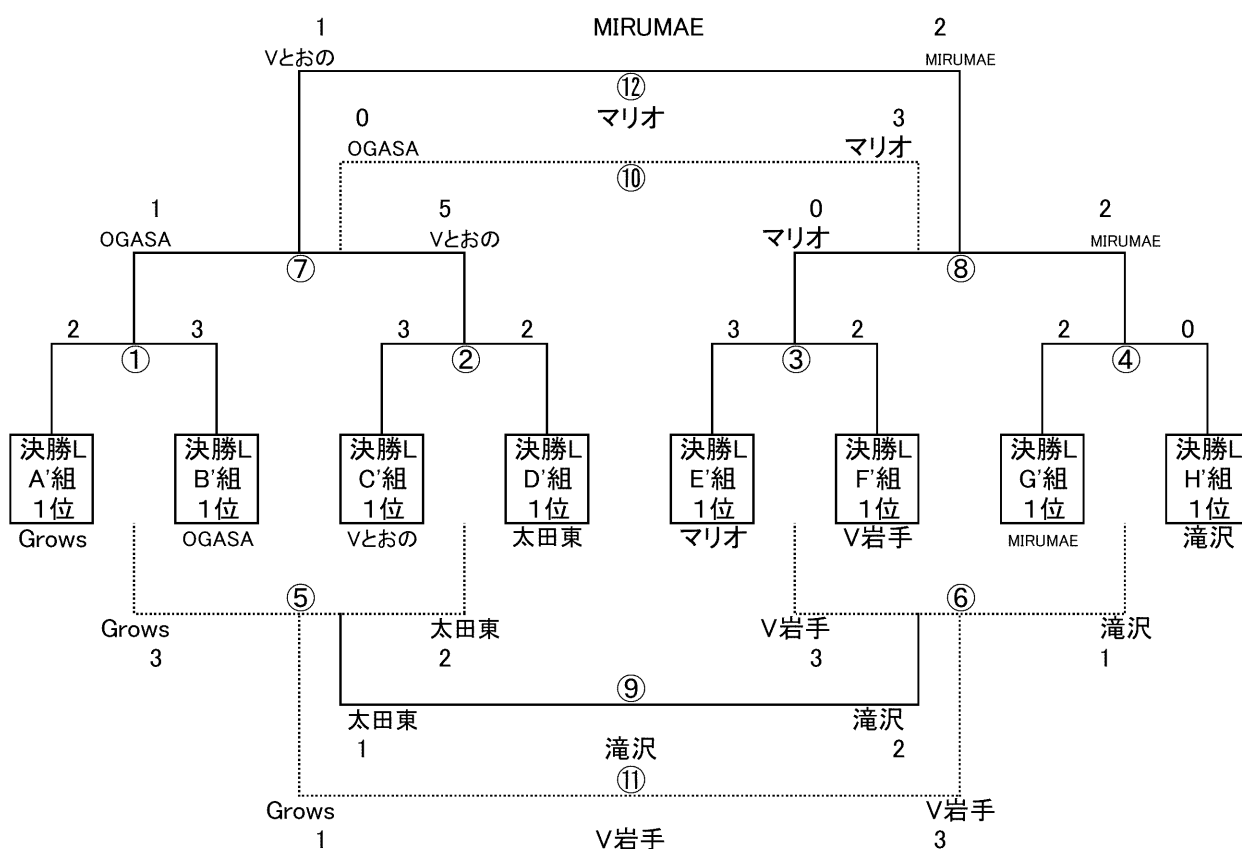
1 MIRUMAE 2
Vとおの MIRUMAE
⑫
0 マリオ 3
OGASA マリオ
⑩
1 5 0 2
OGASA Vとおの マリオ MIRUMAE
⑦ ⑧
2 3 3 2 3 2 2 0
① ② ③ ④

決勝L A'組 1位
Grows

決勝L B'組 1位
OGASA

決勝L C'組 1位
Vとおの

決勝L D'組 1位
太田東

決勝L E'組 1位
マリオ

決勝L F'組 1位
V岩手

決勝L G'組 1位
MIRUMAE

決勝L H'組 1位
滝沢

⑤ ⑥
Grows 太田東 V岩手 滝沢
3 2 3 1
⑨
太田東 滝沢
1 滝沢 2
⑪
Grows V岩手
1 V岩手 3